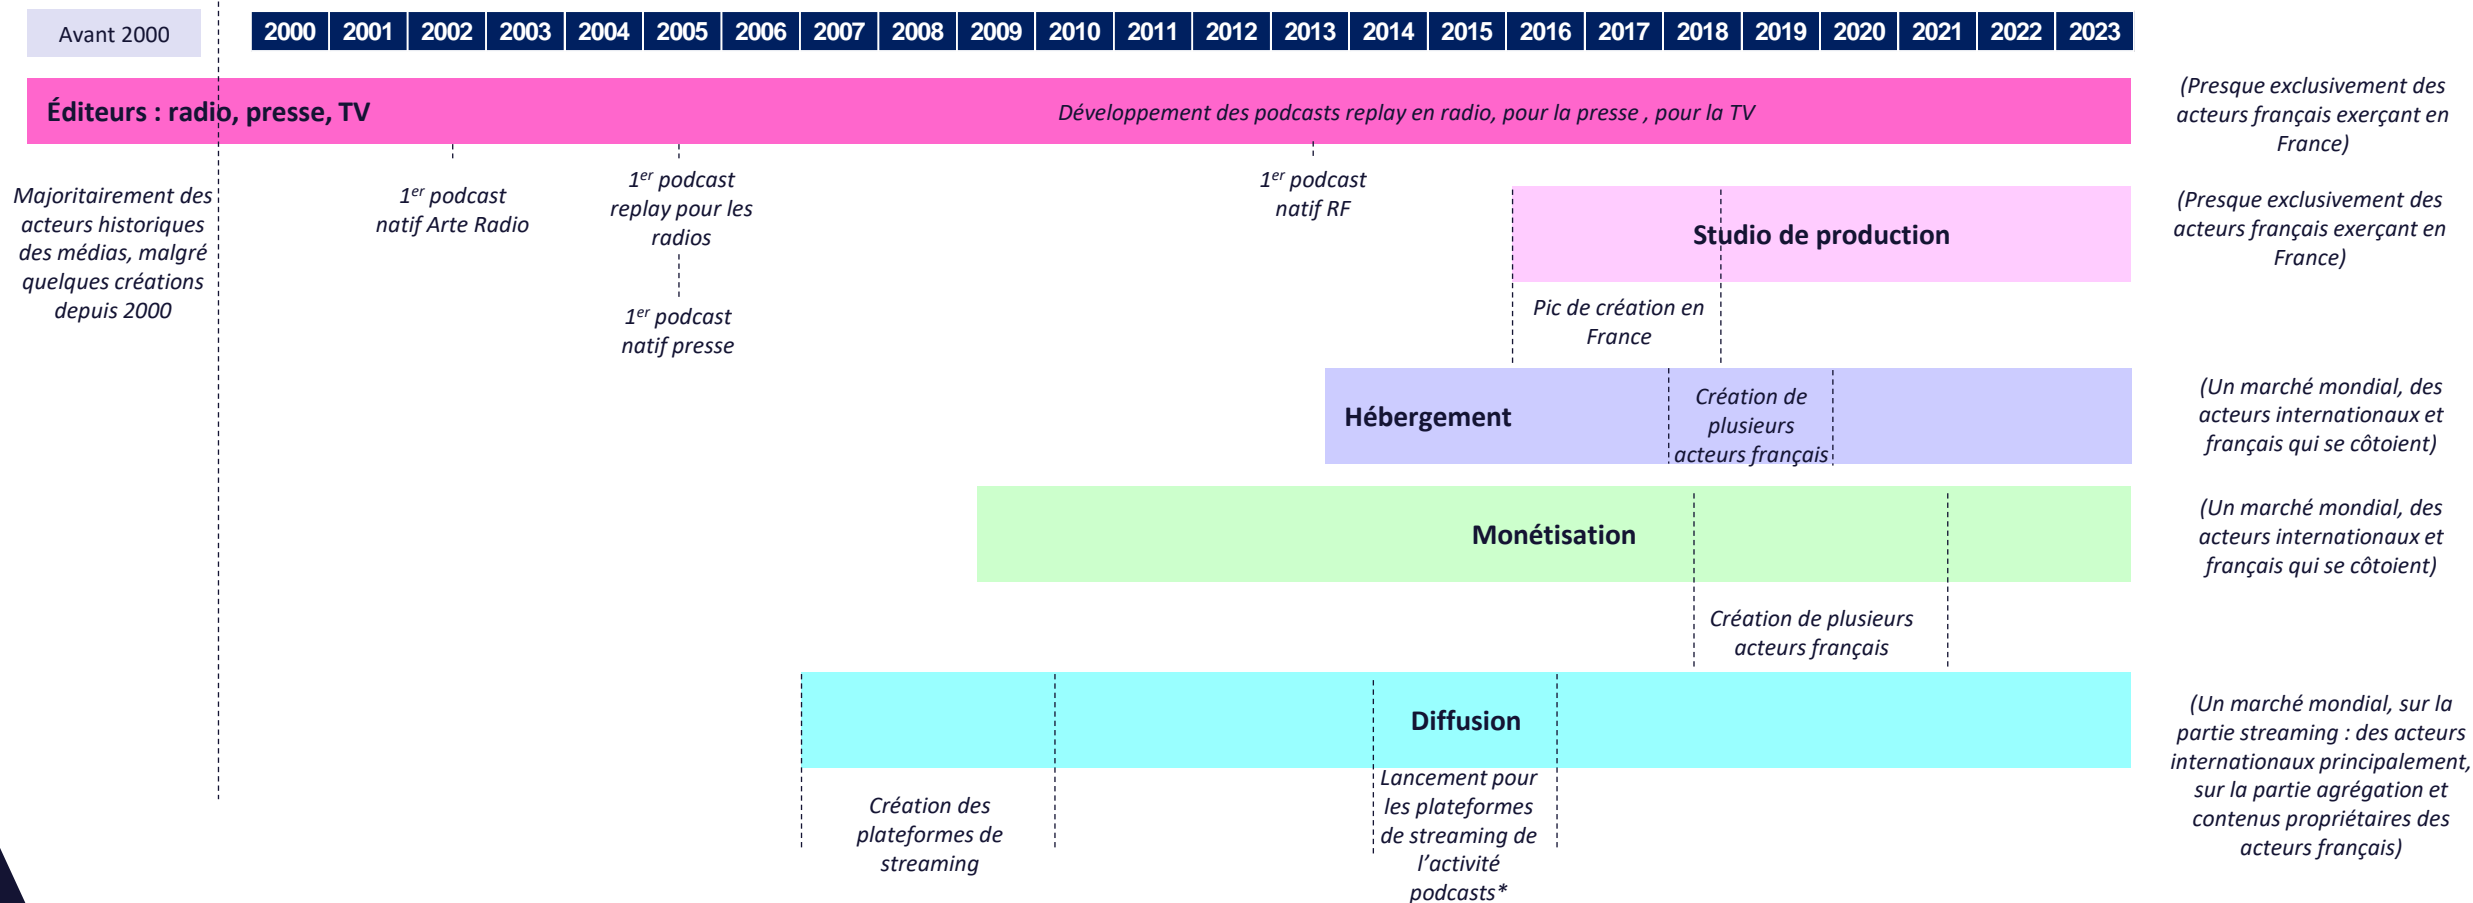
Avant 2000

| 2000 | 2001 | 2002 | 2003 | 2004 | 2005 | 2006 | 2007 | 2008 | 2009 | 2010 | 2011 | 2012 | 2013 | 2014 | 2015 | 2016 | 2017 | 2018 | 2019 | 2020 | 2021 | 2022 | 2023 |
|---|---|---|---|---|---|---|---|---|---|---|---|---|---|---|---|---|---|---|---|---|---|---|---|

Éditeurs : radio, presse, TV

Développement des podcasts replay en radio, pour la presse , pour la TV

(Presque exclusivement des acteurs français exerçant en France)

Majoritairement des acteurs historiques des médias, malgré quelques créations depuis 2000

$1^{er}$ podcast natif Arte Radio

$1^{er}$ podcast replay pour les radios

$1^{er}$ podcast natif presse

$1^{er}$ podcast natif RF

Studio de production

(Presque exclusivement des acteurs français exerçant en France)

Pic de création en France

Hébergement

Création de plusieurs acteurs français

(Un marché mondial, des acteurs internationaux et français qui se côtoient)

Monétisation

(Un marché mondial, des acteurs internationaux et français qui se côtoient)

Création de plusieurs acteurs français

Diffusion

(Un marché mondial, sur la partie streaming : des acteurs internationaux principalement, sur la partie agrégation et contenus propriétaires des acteurs français)

Création des plateformes de streaming

Lancement pour les plateformes de streaming de l'activité podcasts*